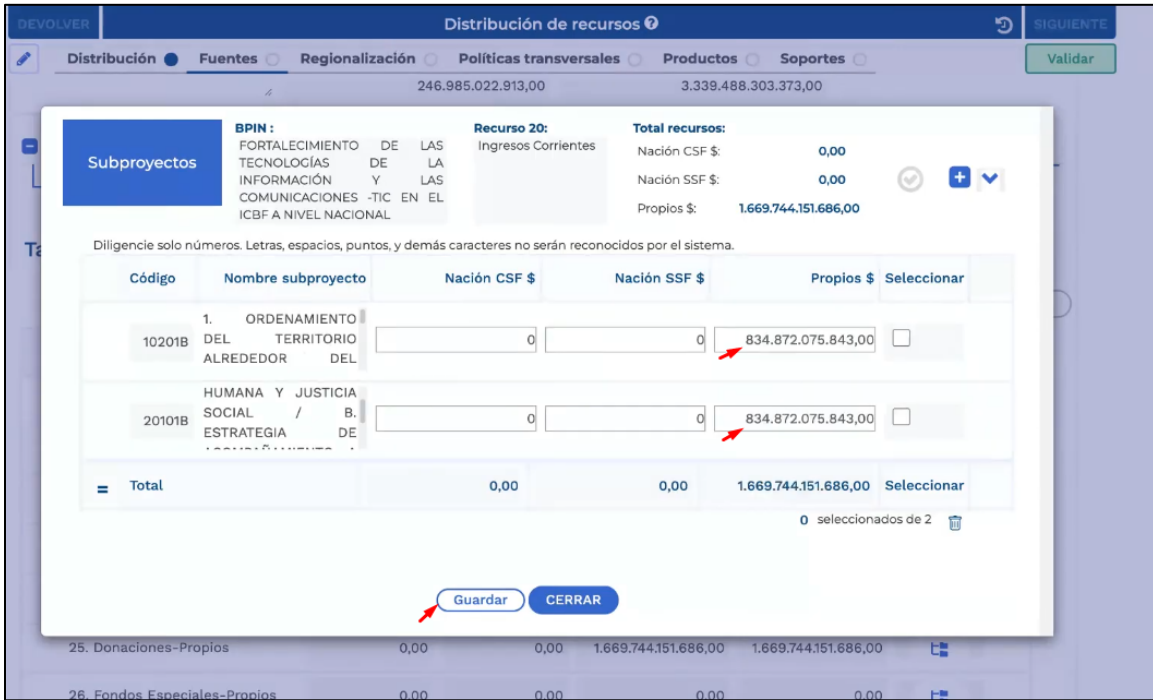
DEVOLVER Distribución de recursos SIGUIENTE

Distribución Fuentes Regionalización Políticas transversales Productos Soportes Validar

246.985.022.913,00 3.339.488.303.373,00

Subproyectos

BPIN :
FORTALECIMIENTO DE LAS TECNOLOGÍAS DE LA INFORMACIÓN Y LAS COMUNICACIONES -TIC EN EL ICBF A NIVEL NACIONAL

Recurso 20:
Ingresos Corrientes

Total recursos:
Nación CSF $: 0,00
Nación SSF $: 0,00
Propios $: 1.669.744.151.686,00

Ta

Diligencie solo números. Letras, espacios, puntos, y demás caracteres no serán reconocidos por el sistema.

| Código | Nombre subproyecto | Nación CSF $ | Nación SSF $ | Propios $ | Seleccionar |
|---|---|---|---|---|---|
| 10201B | 1. ORDENAMIENTO DEL TERRITORIO ALREDEDOR DEL | 0 | 0 | 834.872.075.843,00 | |
| 20101B | HUMANA Y JUSTICIA SOCIAL / B. ESTRATEGIA DE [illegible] | 0 | 0 | 834.872.075.843,00 | |
| = Total | | 0,00 | 0,00 | 1.669.744.151.686,00 | Seleccionar |

0 seleccionados de 2

Guardar CERRAR

25. Donaciones-Propios 0,00 0,00 1.669.744.151.686,00 1.669.744.151.686,00

26. Fondos Especiales-Propios 0,00 0,00 0,00 0,00